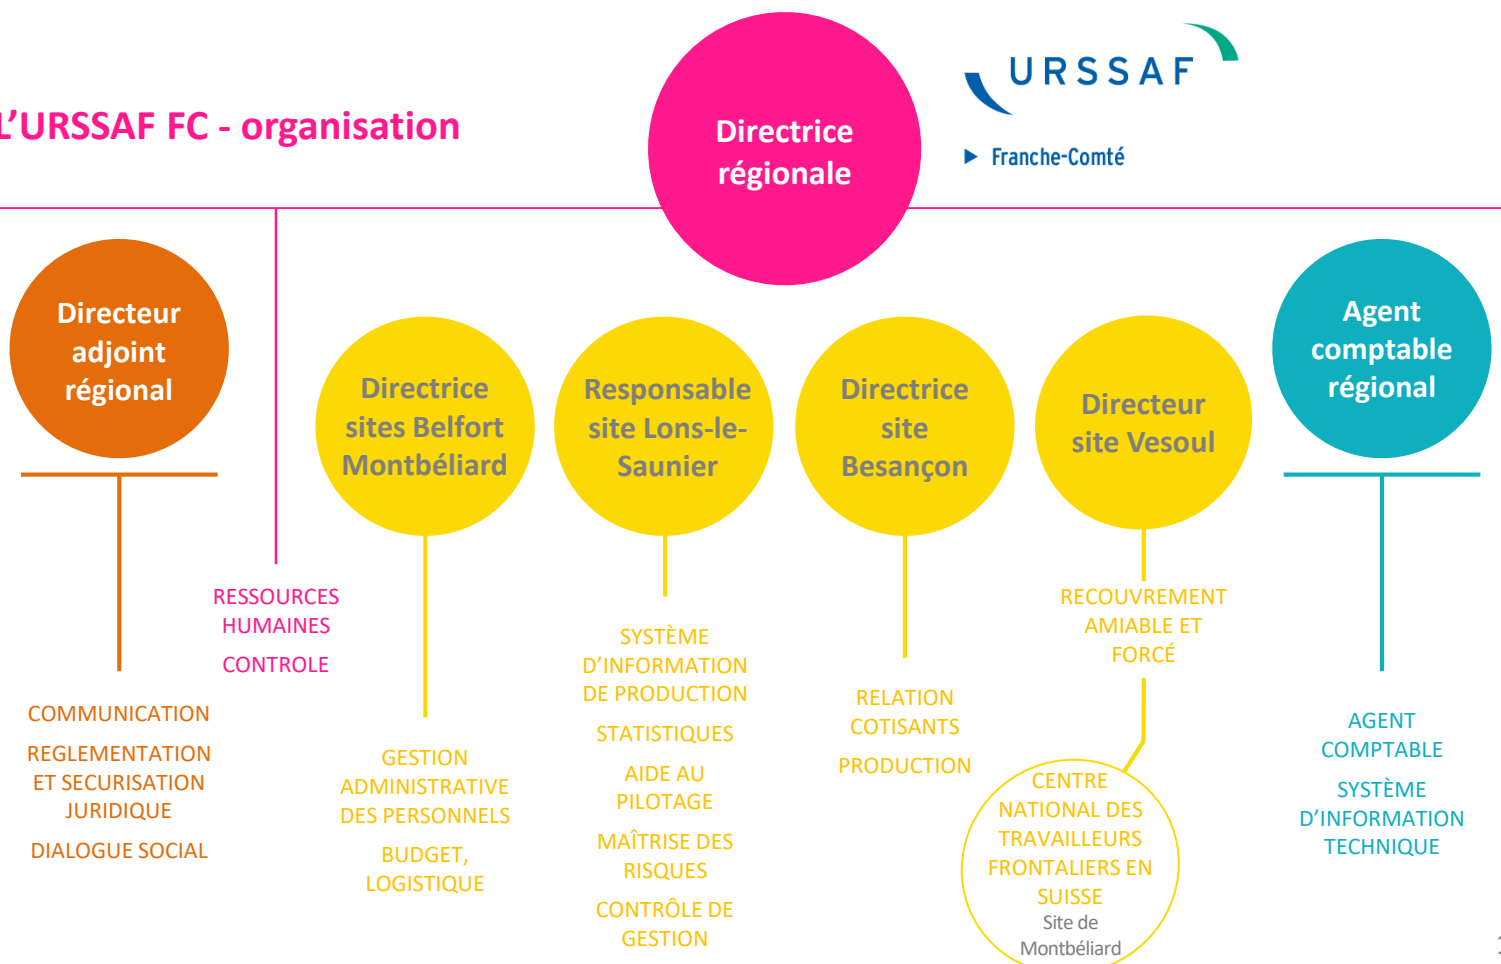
L'URSSAF FC - organisation

Directrice régionale

URSSAF

Franche-Comté

Directeur adjoint régional

COMMUNICATION

REGLEMENTATION ET SECURISATION JURIDIQUE

DIALOGUE SOCIAL

RESSOURCES HUMAINES

CONTROLE

Directrice sites Belfort Montbéliard

GESTION ADMINISTRATIVE DES PERSONNELS

BUDGET, LOGISTIQUE

Responsable site Lons-le-Saunier

SYSTÈME D'INFORMATION DE PRODUCTION

STATISTIQUES

AIDE AU PILOTAGE

MAÎTRISE DES RISQUES

CONTRÔLE DE GESTION

Directrice site Besançon

RELATION COTISANTS

PRODUCTION

Directeur site Vesoul

RECOUVREMENT AMIABLE ET FORCÉ

CENTRE NATIONAL DES TRAVAILLEURS FRONTALIERS EN SUISSE
Site de Montbéliard

Agent comptable régional

AGENT COMPTABLE

SYSTÈME D'INFORMATION TECHNIQUE